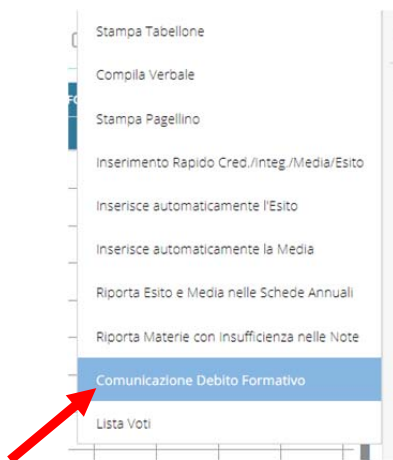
Stampa Tabellone

Compila Verbale

Stampa Pagellino

Inserimento Rapido Cred./Integ./Media/Esito

Inserisce automaticamente l'Esito

Inserisce automaticamente la Media

Riporta Esito e Media nelle Schede Annuali

Riporta Materie con Insufficienza nelle Note

Comunicazione Debito Formativo

Lista Voti